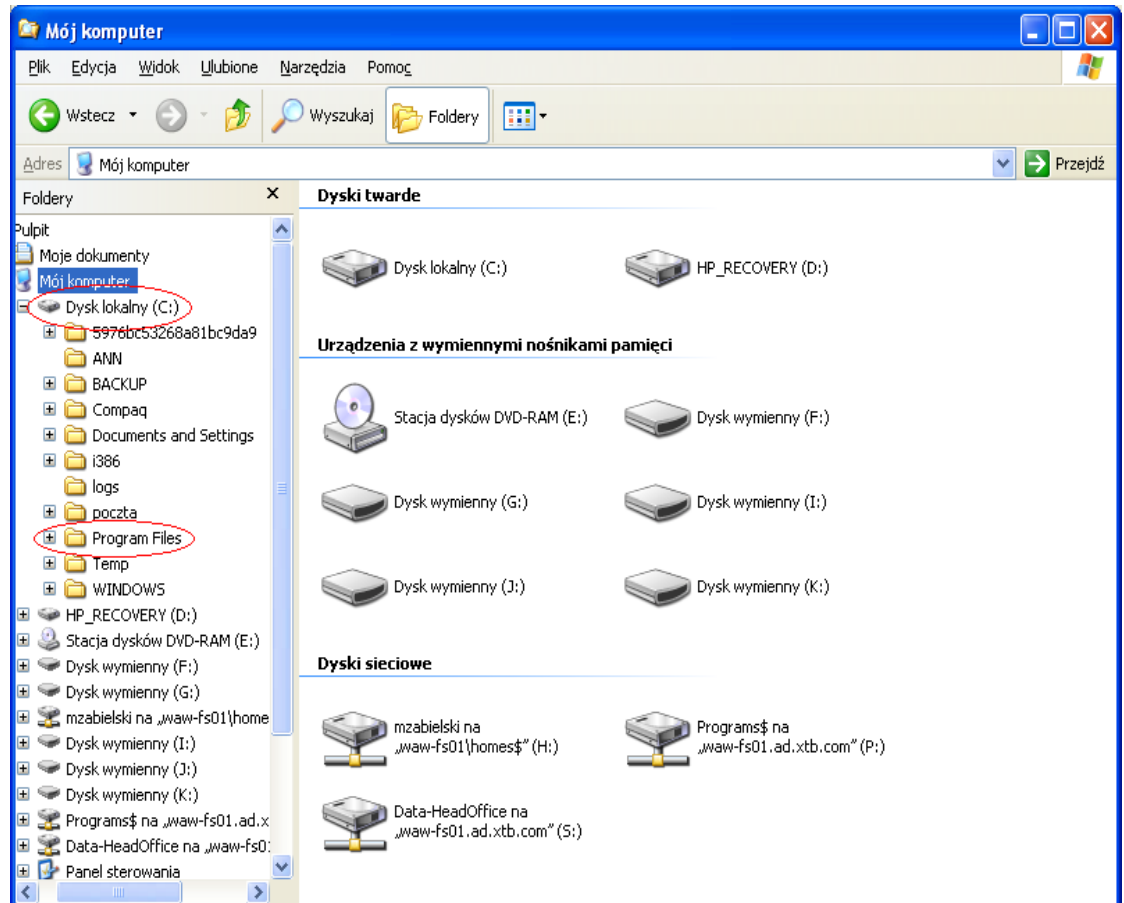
Mój komputer

Plik Edycja Widok Ulubione Narzędzia Pomoc

Wstecz Wyszukaj Foldery

Adres Mój komputer Przejdź

Foldery ×

Pulpit
Moje dokumenty
Mój komputer
Dysk lokalny (C:)
5976bc53268a81bc9da9
ANN
BACKUP
Compaq
Documents and Settings
i386
logs
poczta
Program Files
Temp
WINDOWS
HP_RECOVERY (D:)
Stacja dysków DVD-RAM (E:)
Dysk wymienny (F:)
Dysk wymienny (G:)
mzabielski na „waw-fs01\home
Dysk wymienny (I:)
Dysk wymienny (J:)
Dysk wymienny (K:)
Programs$ na „waw-fs01.ad.x
Data-HeadOffice na „waw-fs0
Panel sterowania

Dyski twarde

Dysk lokalny (C:)
HP_RECOVERY (D:)

Urządzenia z wymiennymi nośnikami pamięci

Stacja dysków DVD-RAM (E:)
Dysk wymienny (F:)
Dysk wymienny (G:)
Dysk wymienny (I:)
Dysk wymienny (J:)
Dysk wymienny (K:)

Dyski sieciowe

mzabielski na „waw-fs01\homes$" (H:)
Programs$ na „waw-fs01.ad.xtb.com" (P:)
Data-HeadOffice na „waw-fs01.ad.xtb.com" (S:)